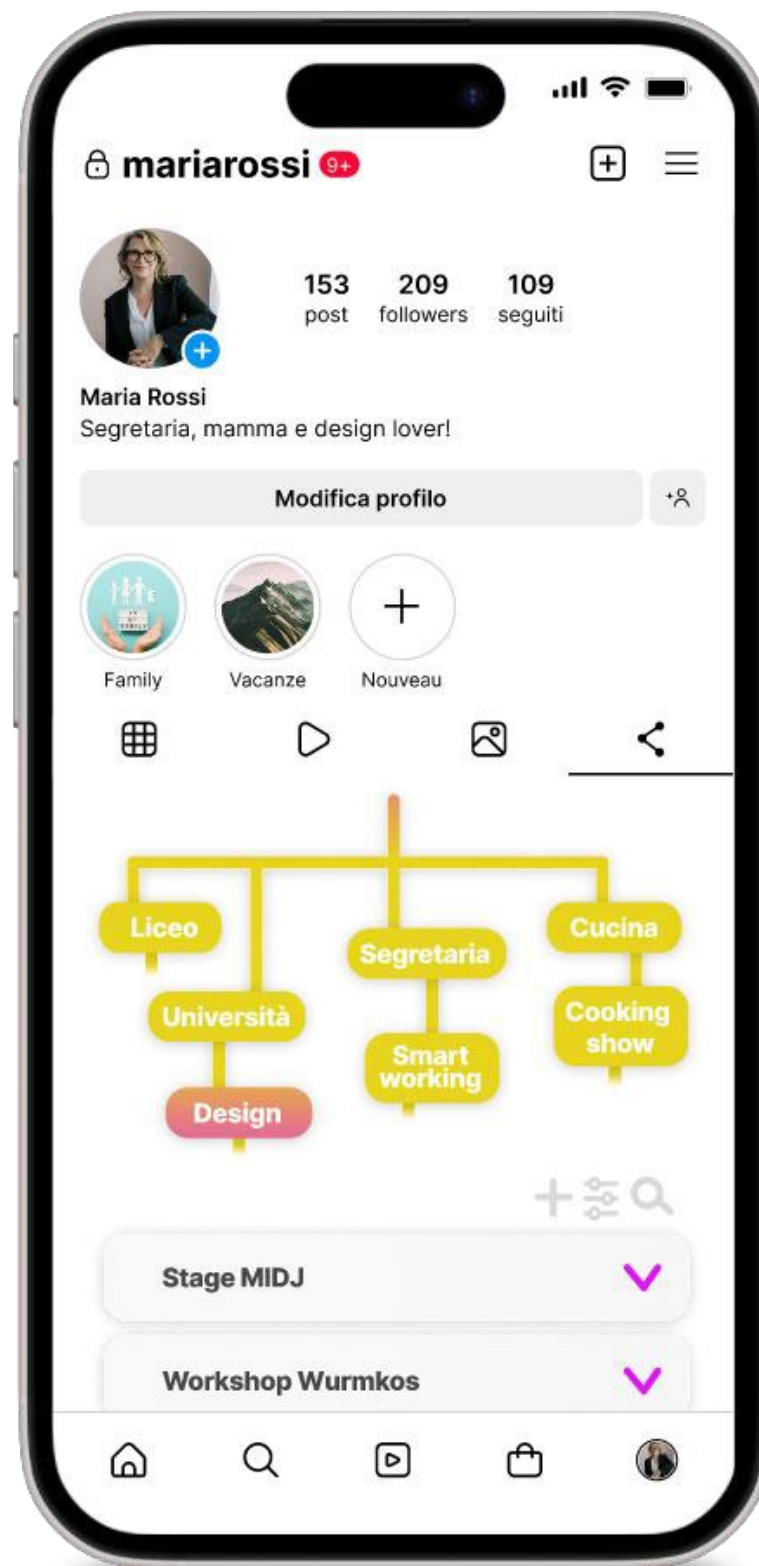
mariarossi 9+

153
post

209
followers

109
seguiti

Maria Rossi
Segretaria, mamma e design lover!

Modifica profilo

Family

Vacanze

Nouveau

Liceo

Università

Design

Segretaria

Smart working

Cucina

Cooking show

Stage MIDJ

Workshop Wurmkos